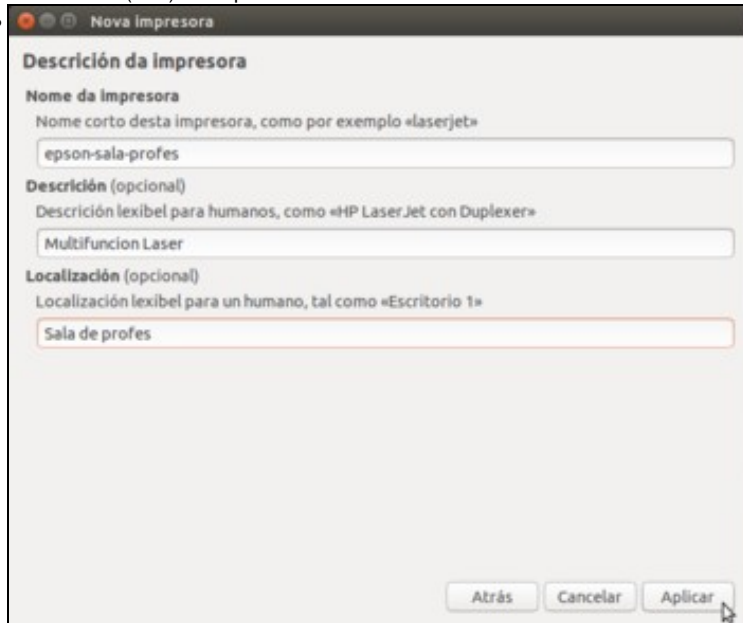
Nova impresora

Descrición da impresora

Nome da impresora

Nome corto desta impresora, como por exemplo «laserjet»

epson-sala-profes

Descrición (opcional)

Descrición lexibel para humanos, como «HP LaserJet con Duplexer»

Multifuncion Laser

Localización (opcional)

Localización lexibel para un humano, tal como «Escritorio 1»

Sala de profes

Atrás Cancelar Aplicar